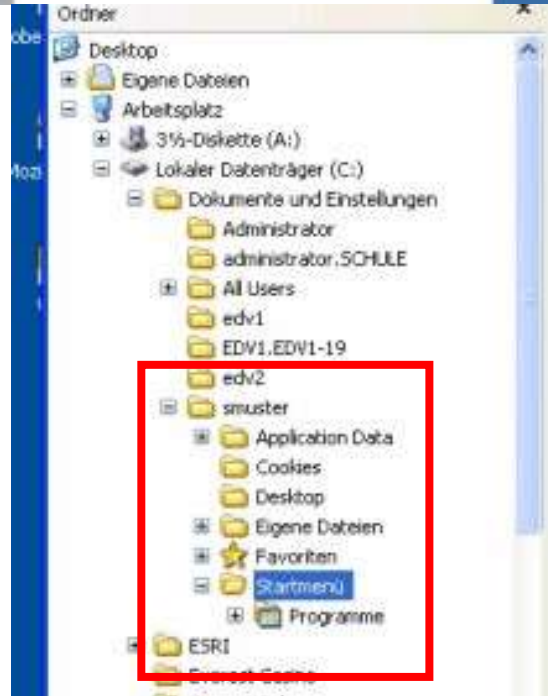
Ordner
obe
Mozi
Desktop
Eigene Dateien
Arbeitsplatz
3½-Diskette (A:)
Lokaler Datenträger (C:)
Dokumente und Einstellungen
Administrator
administrator.SCHULE
All Users
edv1
EDV1.EDV1-19
edv2
smuster
Application Data
Cookies
Desktop
Eigene Dateien
Favoriten
Startmenü
Programme
ESRI
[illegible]